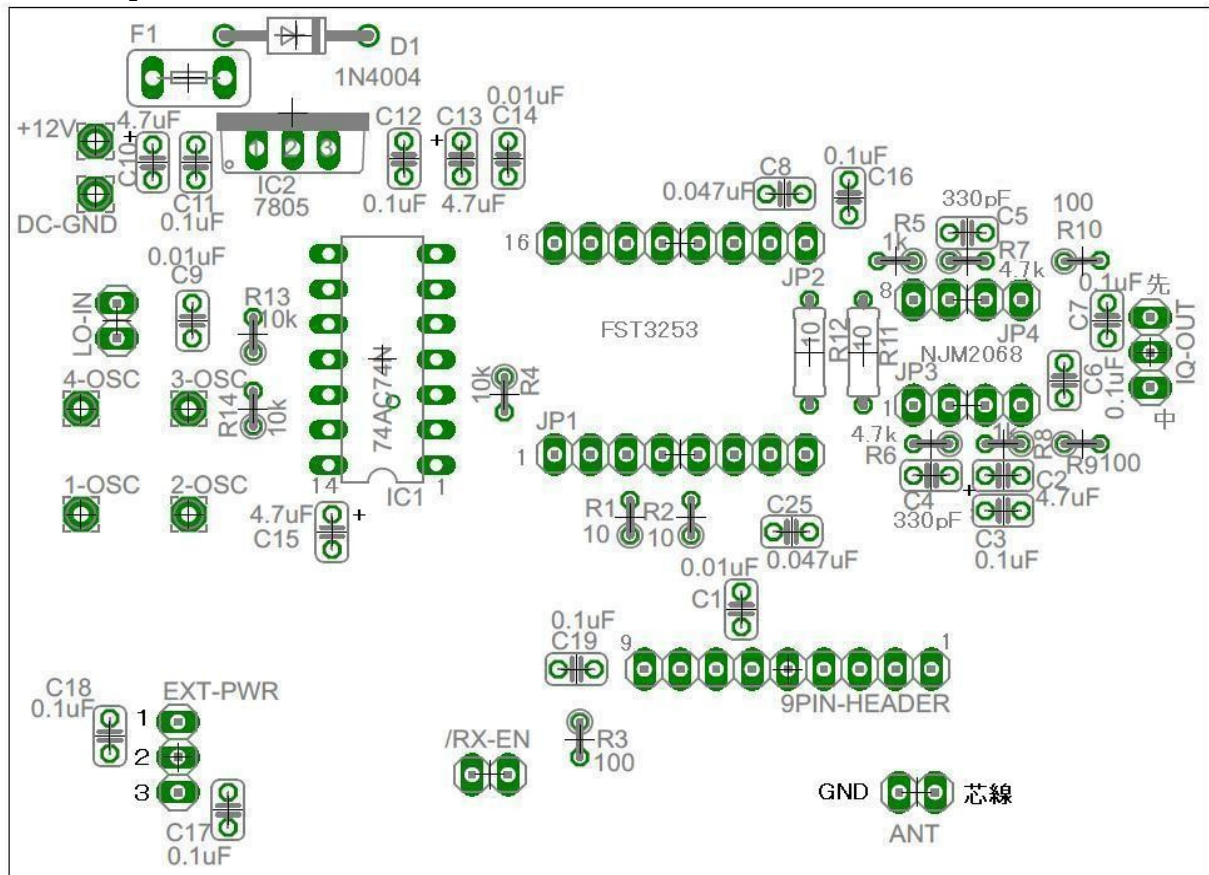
F1
D1
1N4004
0.01uF
+12V
4.7uF
C10
C11
0.1uF
IC2
7805
C12
C13
C14
0.1uF
4.7uF
DC-GND
C8
0.047uF
0.1uF
C16
330pF
C5
100
R10
16
R5
1k
R7
4.7k
0.01uF
C9
R13
10k
LO-IN
JP2
8
0.1uF
先
C7
FST3253
R12
10
R11
10
JP4
IQ-OUT
4-OSC
3-OSC
NJM2068
10k
R4
JP3
C6
0.1uF
R14
10k
74AC74
JP1
1
1
4.7k
1k
R8
中
R6
R9100
1-OSC
2-OSC
14
IC1
1
C4
C2
4.7uF
330pF
C3
0.1uF
4.7uF
C15
R1
10
R2
10
C25
0.047uF
0.01uF
C1
0.1uF
C19
9
1
C18
0.1uF
EXT-PWR
1
2
3
9PIN-HEADER
/RX-EN
R3
100
C17
0.1uF
GND
芯線
ANT